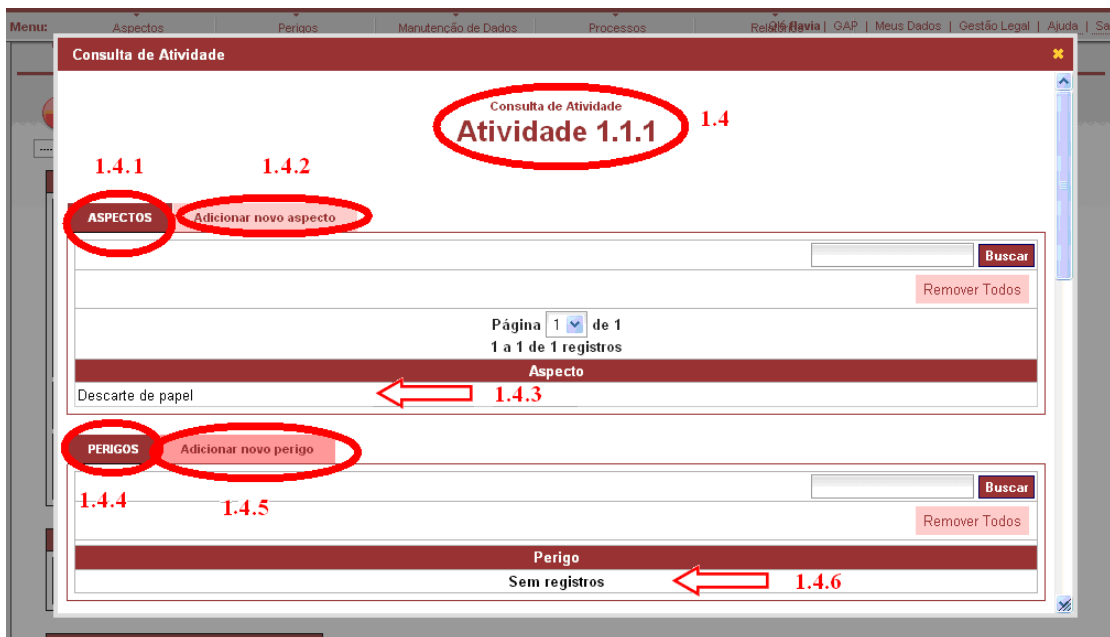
Menu: Aspectos Perigos Manutenção de Dados Processos Relatórios Olá flavia | GAP | Meus Dados | Gestão Legal | Ajuda | Sa

Consulta de Atividade

Consulta de Atividade
Atividade 1.1.1

1.4

1.4.1 1.4.2

ASPECTOS Adicionar novo aspecto

Buscar

Remover Todos

Página 1 de 1
1 a 1 de 1 registros

| Aspecto |
|---|
| Descarte de papel |

1.4.3

PERIGOS Adicionar novo perigo

1.4.4 1.4.5

Buscar

Remover Todos

| Perigo |
|---|
| Sem registros |

1.4.6